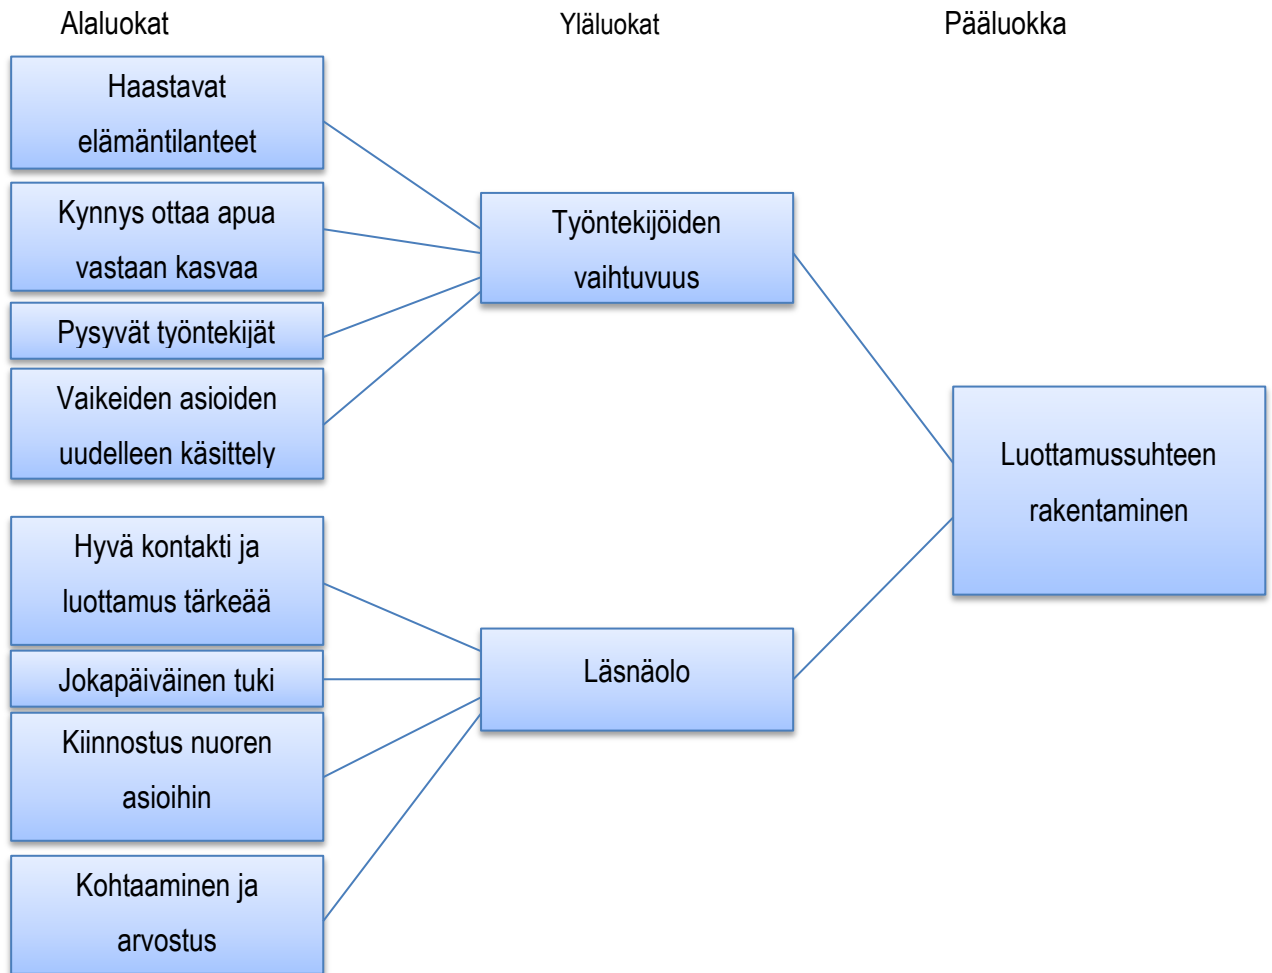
Alaluokat

Yläluokat

Pääluokka

Haastavat elämäntilanteet

Kynnys ottaa apua vastaan kasvaa

Pysyvät työntekijät

Vaikeiden asioiden uudelleen käsittely

Työntekijöiden vaihtuvuus

Luottamussuhteen rakentaminen

Hyvä kontakti ja luottamus tärkeää

Jokapäiväinen tuki

Kiinnostus nuoren asioihin

Kohtaaminen ja arvostus

Läsnäolo